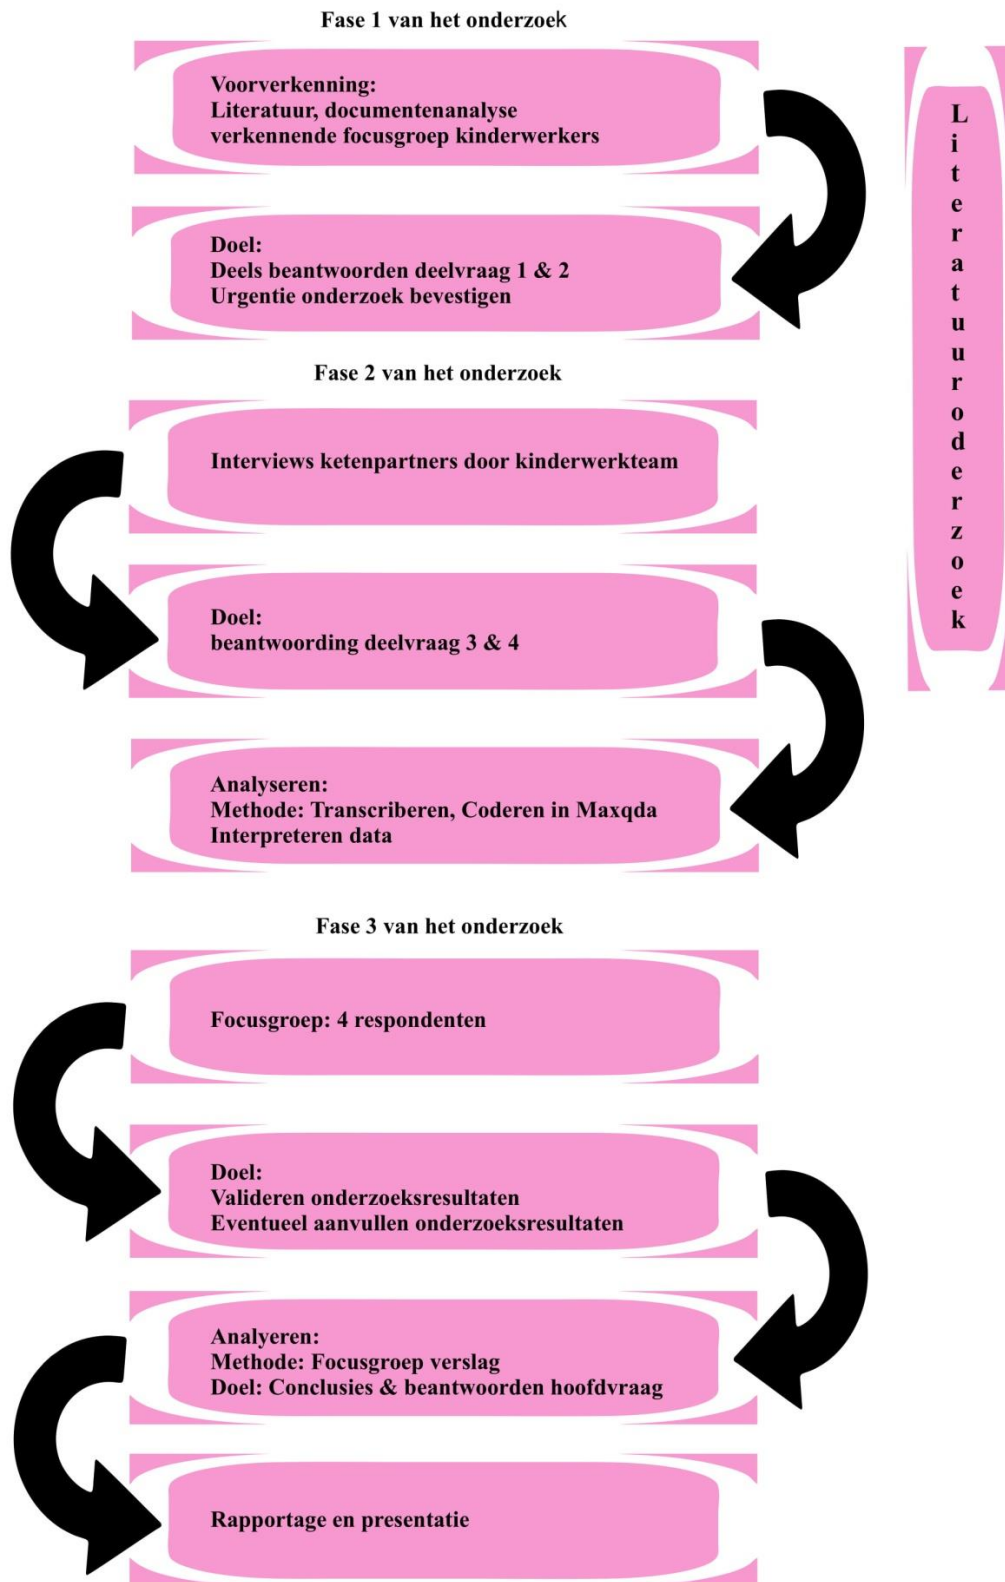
Fase 1 van het onderzoek

Voorverkenning:
Literatuur, documentenanalyse
verkennende focusgroep kinderwerkers

Doel:
Deels beantwoorden deelvraag 1 & 2
Urgentie onderzoek bevestigen

Fase 2 van het onderzoek

Interviews ketenpartners door kinderwerkteam

Doel:
beantwoording deelvraag 3 & 4

Analyseren:
Methode: Transcriberen, Coderen in Maxqda
Interpreteren data

Fase 3 van het onderzoek

Focusgroep: 4 respondenten

Doel:
Valideren onderzoeksresultaten
Eventueel aanvullen onderzoeksresultaten

Analyeren:
Methode: Focusgroep verslag
Doel: Conclusies & beantwoorden hoofdvraag

Rapportage en presentatie

Literatuuronderzoek